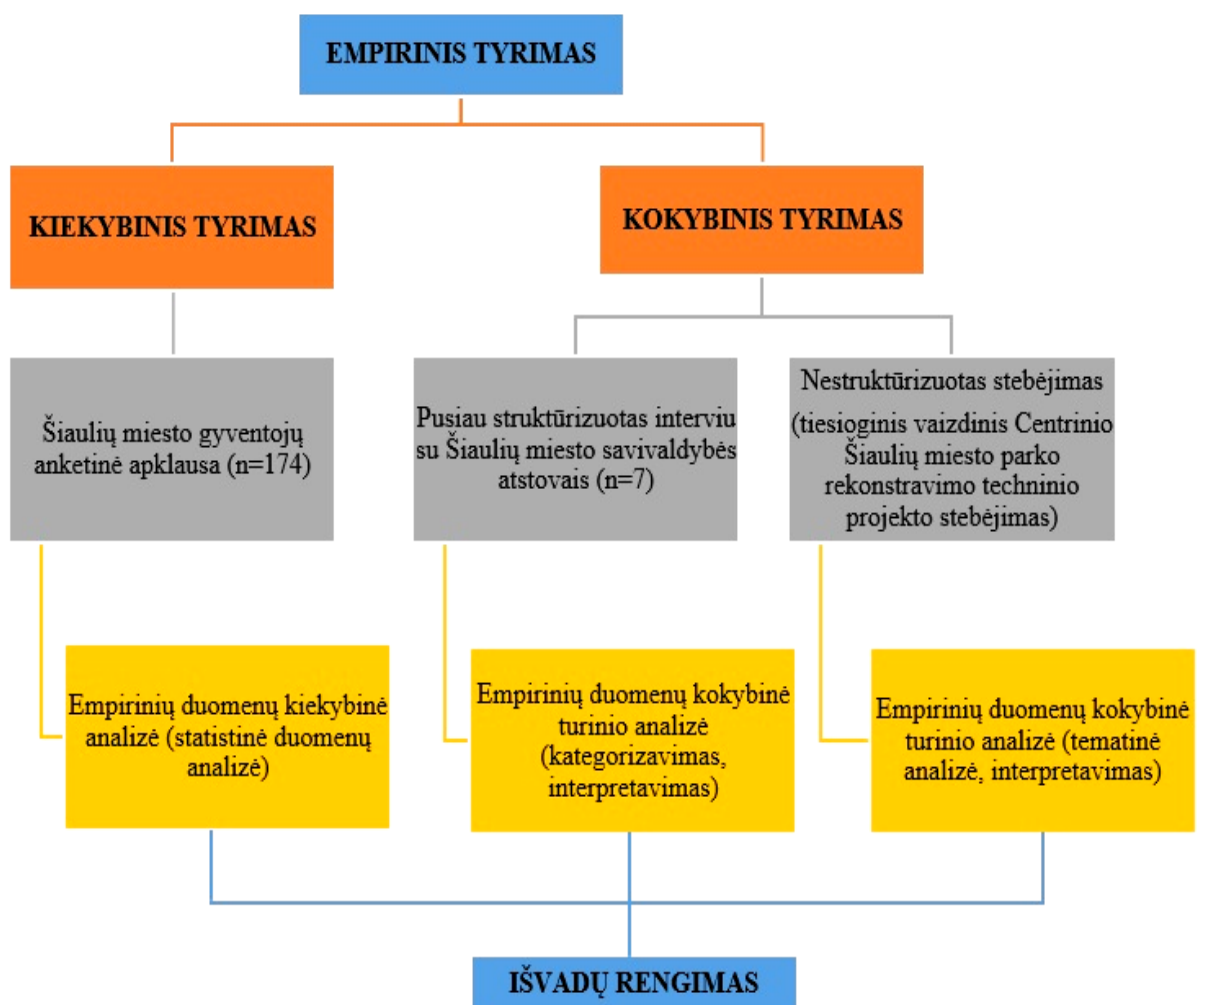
EMPIRINIS TYRIMAS

KIEKYBINIS TYRIMAS

KOKYBINIS TYRIMAS

Šiaulių miesto gyventojų anketinė apklausa (n=174)

Pusiau struktūrizuotas interviu su Šiaulių miesto savivaldybės atstovais (n=7)

Nestruktūrizuotas stebėjimas (tiesioginis vaizdinis Centrinio Šiaulių miesto parko rekonstravimo techninio projekto stebėjimas)

Empirinių duomenų kiekybinė analizė (statistinė duomenų analizė)

Empirinių duomenų kokybinė turinio analizė (kategorizavimas, interpretavimas)

Empirinių duomenų kokybinė turinio analizė (tematinė analizė, interpretavimas)

IŠVADŲ RENGIMAS